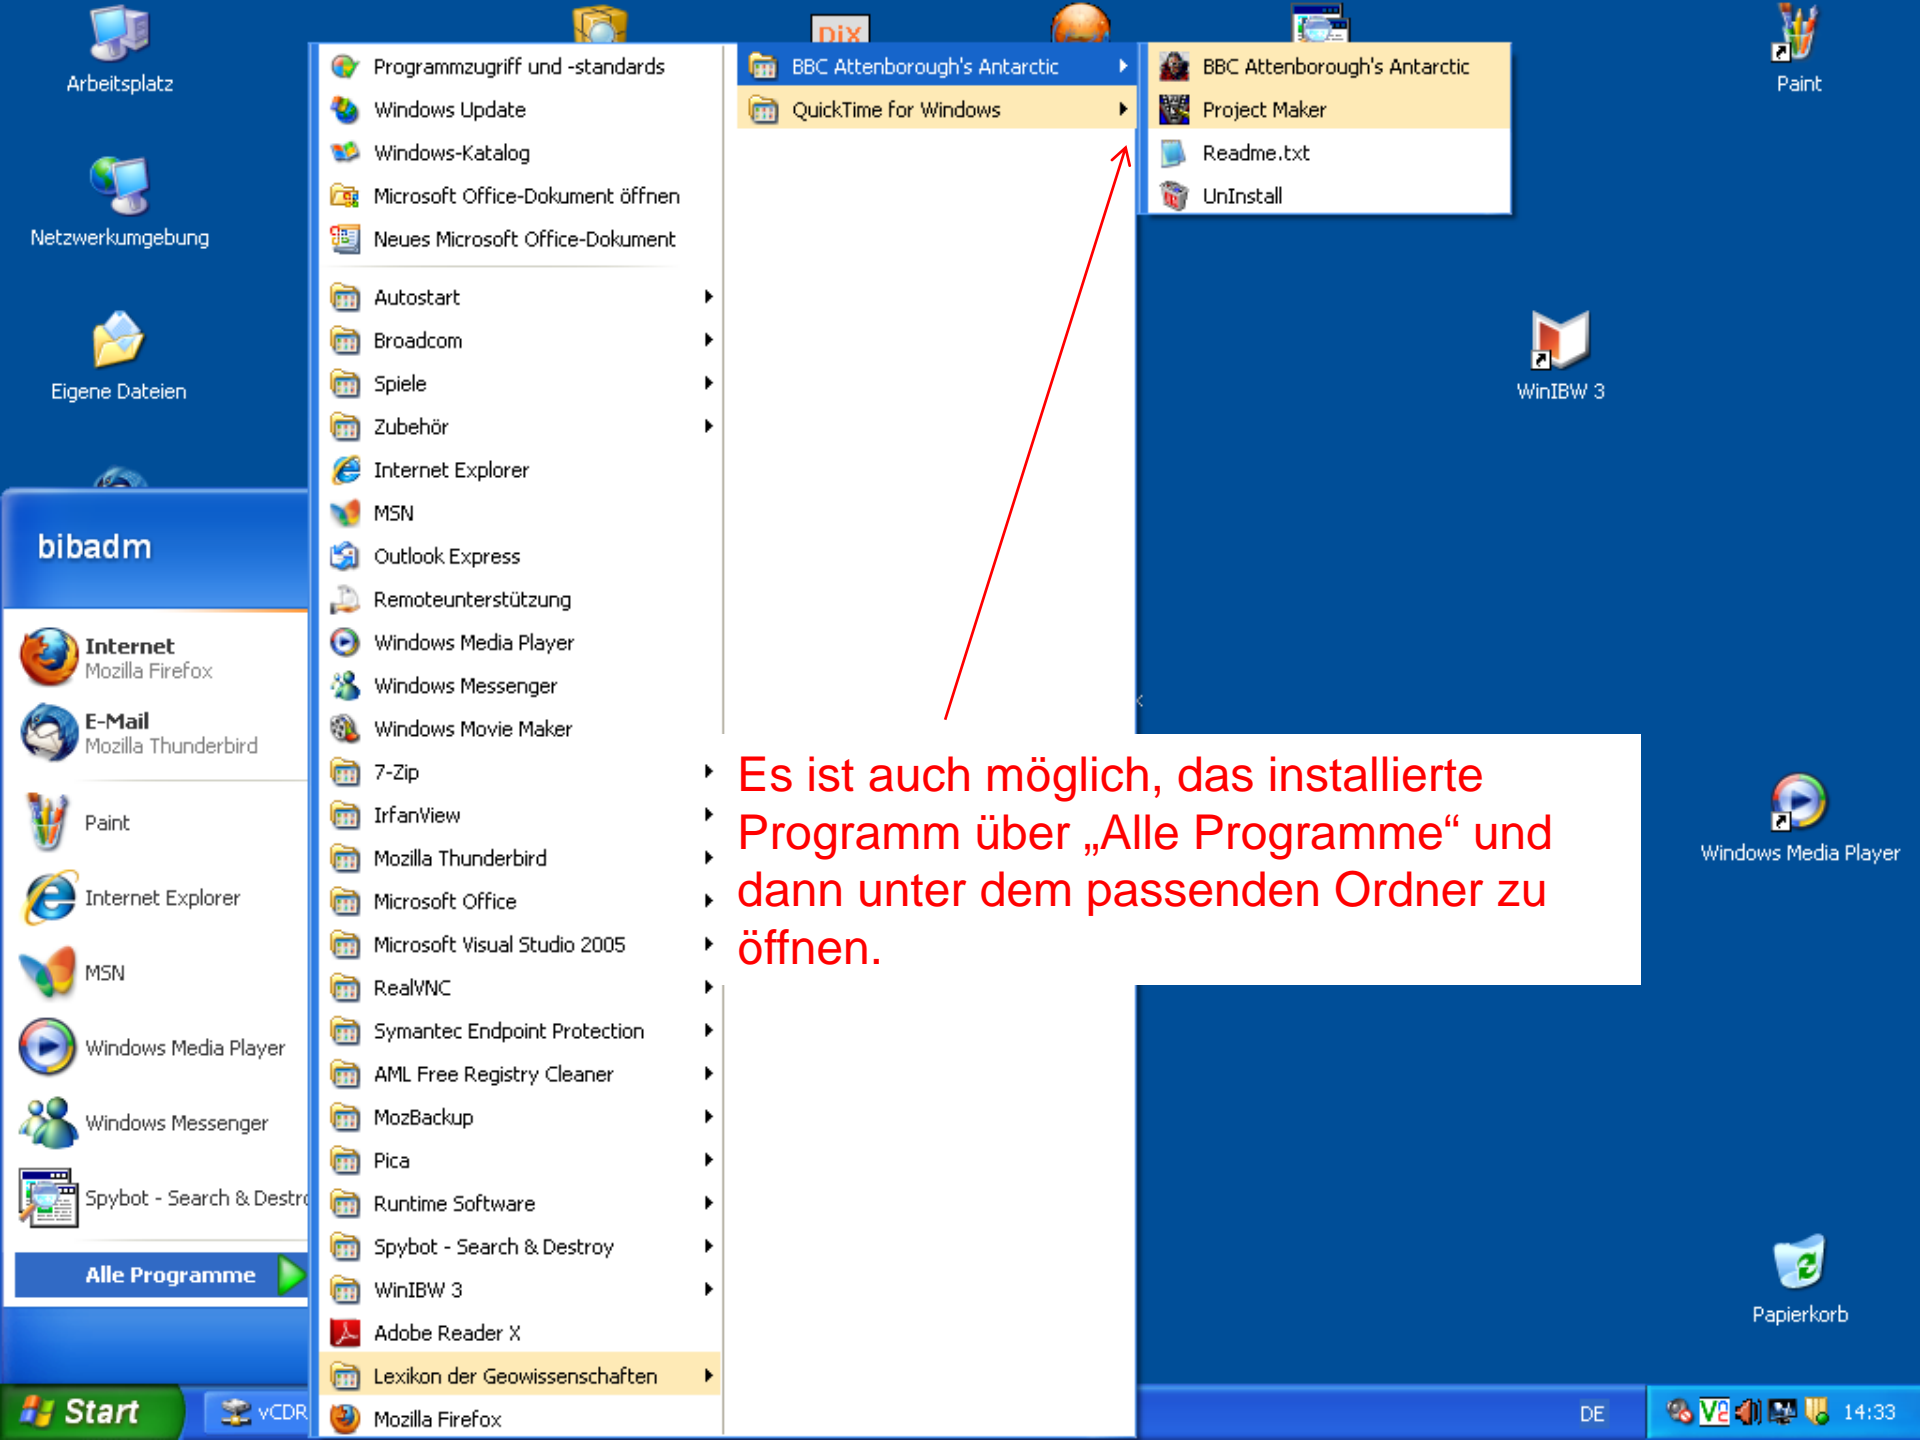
Arbeitsplatz

Netzwerkumgebung

Eigene Dateien

bibadm

Internet
Mozilla Firefox

E-Mail
Mozilla Thunderbird

Paint

Internet Explorer

MSN

Windows Media Player

Windows Messenger

Spybot - Search & Destr

Alle Programme

Programmzugriff und -standards
Windows Update
Windows-Katalog
Microsoft Office-Dokument öffnen
Neues Microsoft Office-Dokument
Autostart
Broadcom
Spiele
Zubehör
Internet Explorer
MSN
Outlook Express
Remoteunterstützung
Windows Media Player
Windows Messenger
Windows Movie Maker
7-Zip
IrfanView
Mozilla Thunderbird
Microsoft Office
Microsoft Visual Studio 2005
RealVNC
Symantec Endpoint Protection
AML Free Registry Cleaner
MozBackup
Pica
Runtime Software
Spybot - Search & Destroy
WinIBW 3
Adobe Reader X
Lexikon der Geowissenschaften
Mozilla Firefox

BBC Attenborough's Antarctic
QuickTime for Windows

BBC Attenborough's Antarctic
Project Maker
Readme.txt
UnInstall

Paint

WinIBW 3

Es ist auch möglich, das installierte Programm über „Alle Programme“ und dann unter dem passenden Ordner zu öffnen.

Windows Media Player

Papierkorb

Start
vCDR
DE
14:33